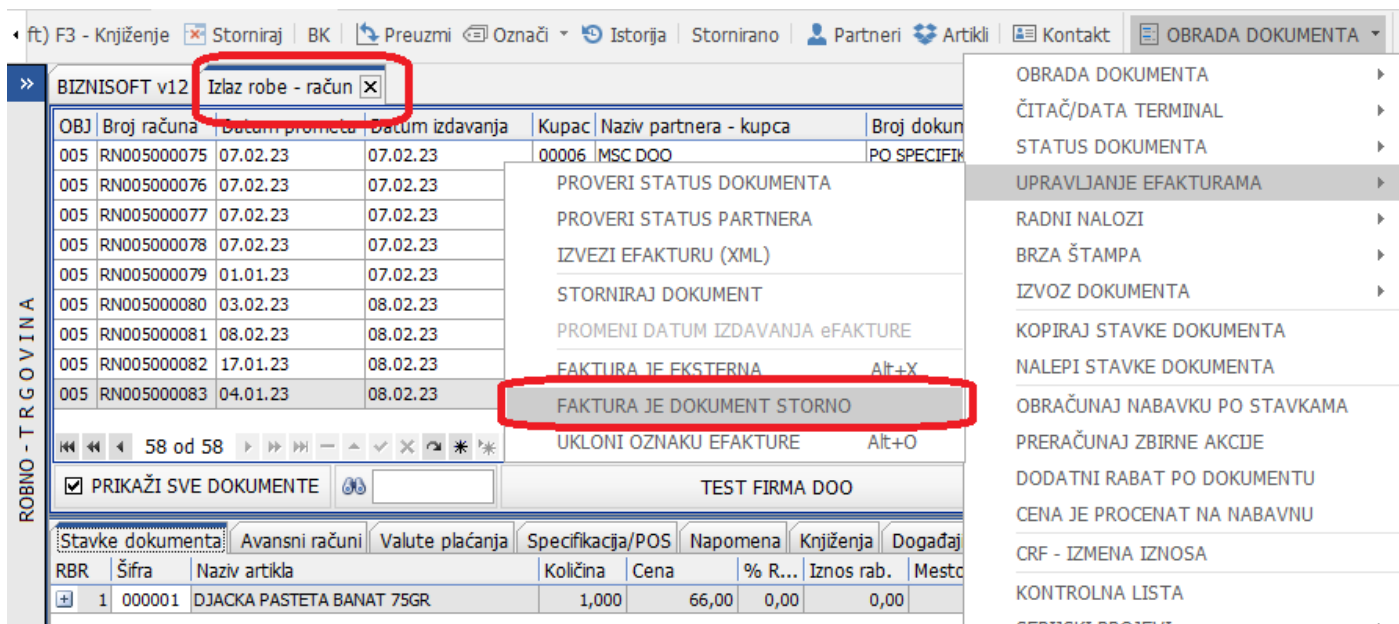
ft) F3 - Knjiženje Storniraj BK Preuzmi Označi Istorija Stornirano Partneri Artikli Kontakt OBRADA DOKUMENTA

BIZNISOFT v12 Izlaz robe - račun

| OBJ | Broj računa | Datum prometa | Datum izdavanja | Kupac | Naziv partnera - kupca | Broj dokum |
|---|---|---|---|---|---|---|
| 005 | RN005000075 | 07.02.23 | 07.02.23 | 00006 | MSC DOO | PO SPECIFIK |
| 005 | RN005000076 | 07.02.23 | 07.02.23 | | | |
| 005 | RN005000077 | 07.02.23 | 07.02.23 | | | |
| 005 | RN005000078 | 07.02.23 | 07.02.23 | | | |
| 005 | RN005000079 | 01.01.23 | 07.02.23 | | | |
| 005 | RN005000080 | 03.02.23 | 08.02.23 | | | |
| 005 | RN005000081 | 08.02.23 | 08.02.23 | | | |
| 005 | RN005000082 | 17.01.23 | 08.02.23 | | | |
| 005 | RN005000083 | 04.01.23 | 08.02.23 | | | |

58 od 58

PRIKAŽI SVE DOKUMENTE

TEST FIRMA DOO

ROBNO - TRGOVINA

PROVERI STATUS DOKUMENTA
PROVERI STATUS PARTNERA
IZVEZI EFAKTURU (XML)
STORNIRAJ DOKUMENT
PROMENI DATUM IZDAVANJA eFAKTURE
FAKTURA JE EKSTERNA Alt+X
FAKTURA JE DOKUMENT STORNO
UKLONI OZNAKU EFAKTURE Alt+O

OBRADA DOKUMENTA
ČITAČ/DATA TERMINAL
STATUS DOKUMENTA
UPRAVLJANJE EFAKTURAMA
RADNI NALOZI
BRZA ŠTAMPA
IZVOZ DOKUMENTA
KOPIRAJ STAVKE DOKUMENTA
NALEPI STAVKE DOKUMENTA
OBRAČUNAJ NABAVKU PO STAVKAMA
PRERAČUNAJ ZBIRNE AKCIJE
DODATNI RABAT PO DOKUMENTU
CENA JE PROCENAT NA NABAVNU
CRF - IZMENA IZNOSA
KONTROLNA LISTA
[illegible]

Stavke dokumenta | Avansni računi | Valute plaćanja | Specifikacija/POS | Napomena | Knjiženja | Događaj

| RBR | Šifra | Naziv artikla | Količina | Cena | % R... | Iznos rab. | Mesto |
|---|---|---|---|---|---|---|---|
| 1 | 000001 | DJACKA PASTETA BANAT 75GR | 1,000 | 66,00 | 0,00 | 0,00 | |